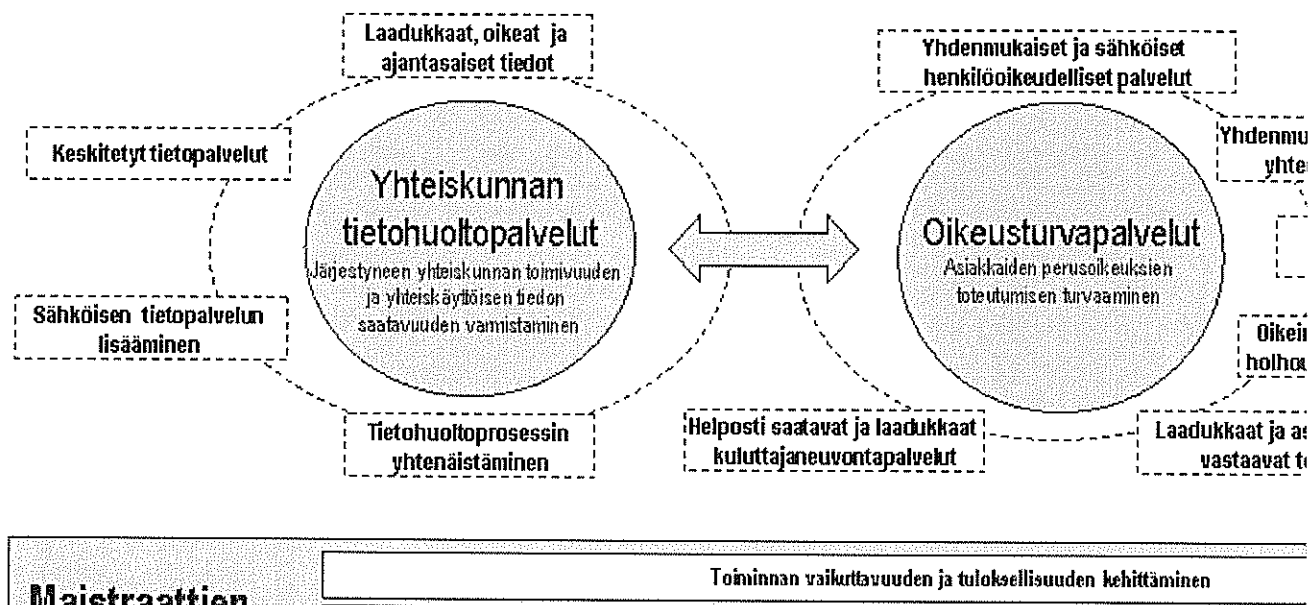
Laadukkaat, oikeat ja ajantasaiset tiedot

Keskitetyt tietopalvelut

Yhteiskunnan tietohuoltopalvelut
Järjestyneen yhteiskunnan toimivuuden ja yhteiskäyttöisen tiedon saatavuuden varmistaminen

Sähköisen tietopalvelun lisääminen

Tietohuoltoprosessin yhtenäistäminen

Yhdenmukaiset ja sähköiset henkilöoikeudelliset palvelut

Yhdenmu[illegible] yhte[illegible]

Oikeusturvapalvelut
Asiakkaiden perusoikeuksien toteutumisen turvaaminen

Oikei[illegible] holhou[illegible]

Helposti saatavat ja laadukkaat kuluttajaneuvontapalvelut

Laadukkaat ja as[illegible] vastaavat t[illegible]

Maistraattien

Toiminnan vaikuttavuuden ja tuloksellisuuden kehittäminen